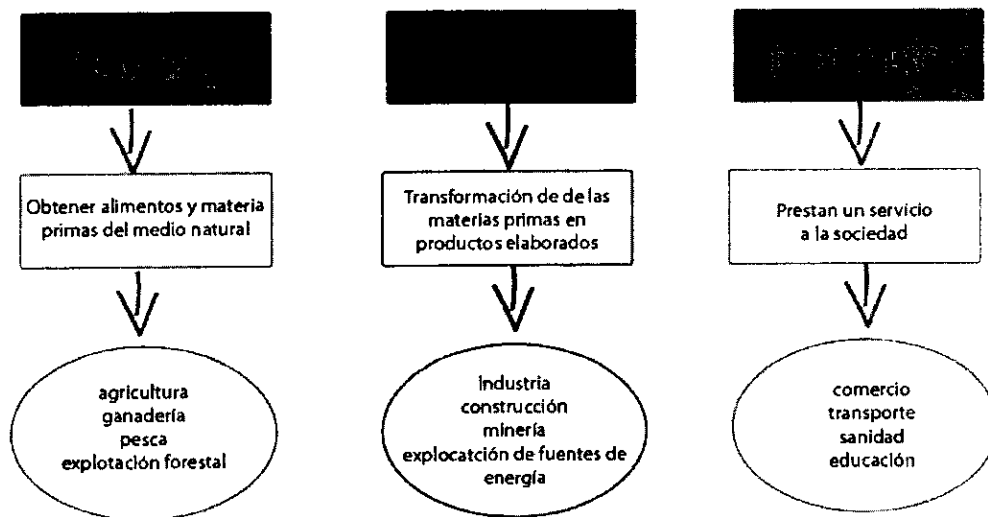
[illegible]

Obtener alimentos y materia primas del medio natural

agricultura
ganadería
pesca
explotación forestal

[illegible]

Transformación de de las materias primas en productos elaborados

industria
construcción
minería
explocatción de fuentes de energía

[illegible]

Prestan un servicio a la sociedad

comercio
transporte
sanidad
educación